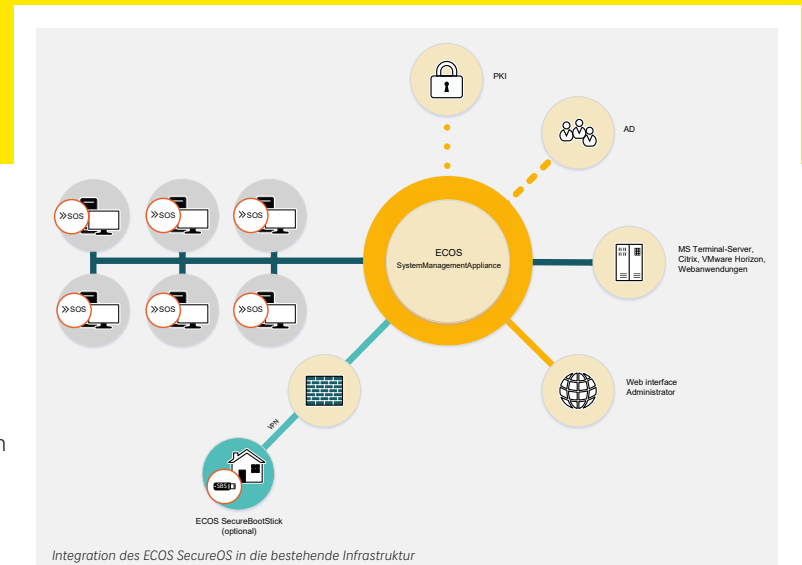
PKI

AD

»SOS »SOS »SOS

»SOS »SOS »SOS

ECOS
SystemManagementAppliance

MS Terminal-Server, Citrix, VMware Horizon, Webanwendungen

Web interface Administrator

VPN

SBS

ECOS SecureBootStick (optional)

Integration des ECOS SecureOS in die bestehende Infrastruktur

n